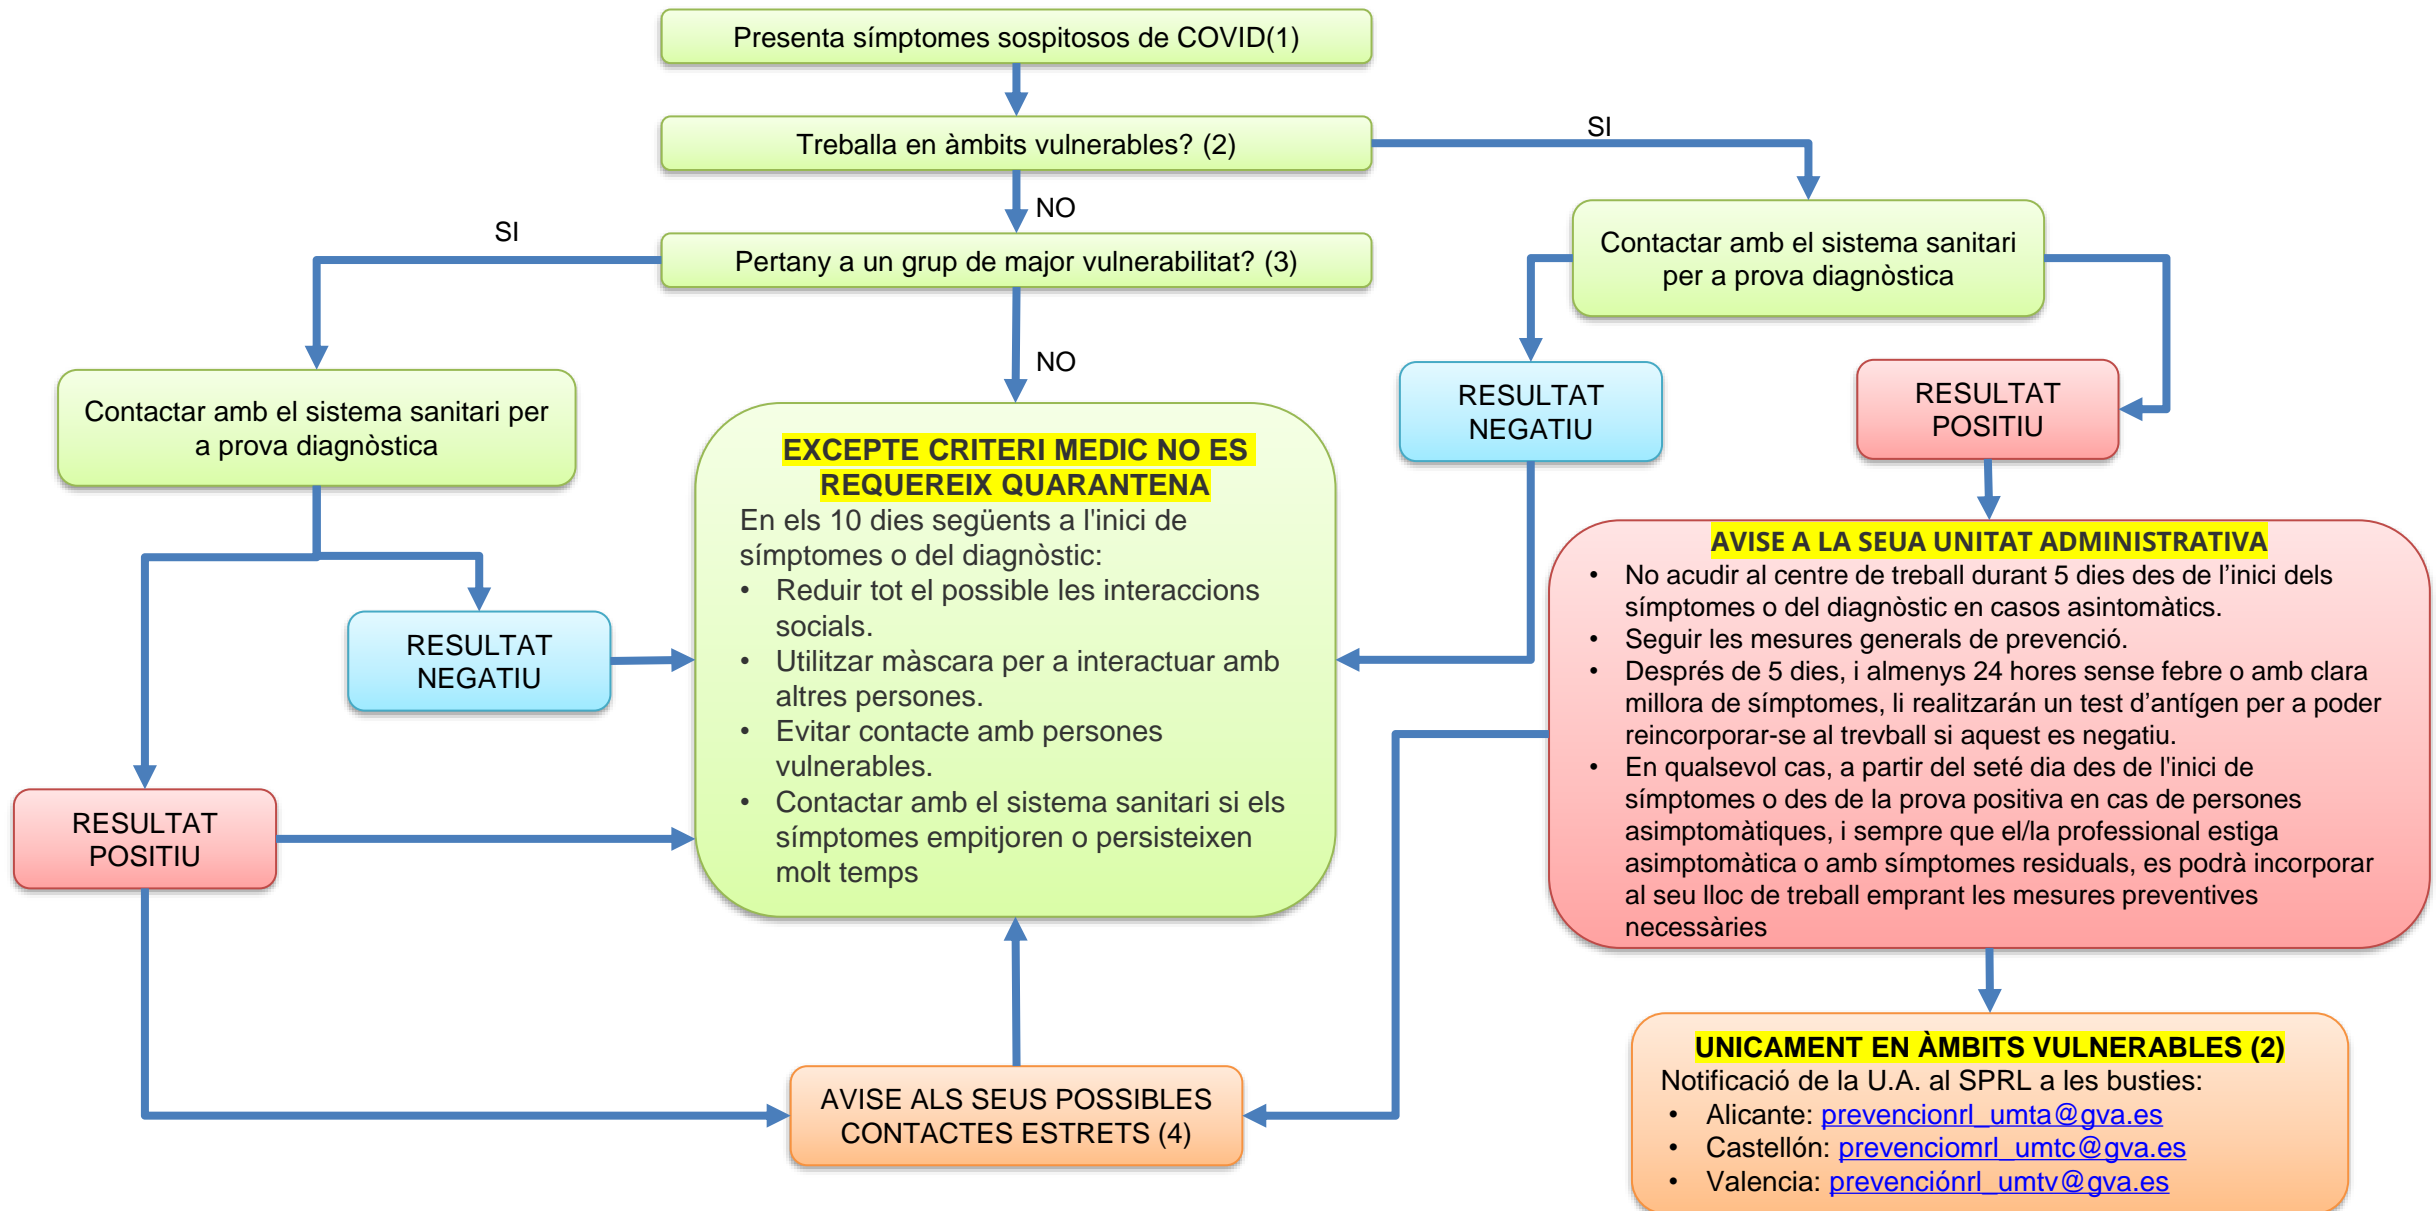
Presenta símptomes sospitosos de COVID(1)

Treballa en àmbits vulnerables? (2)

SI

NO

SI

Pertany a un grup de major vulnerabilitat? (3)

Contactar amb el sistema sanitari per a prova diagnòstica

NO

Contactar amb el sistema sanitari per a prova diagnòstica

RESULTAT NEGATIU

RESULTAT POSITIU

EXCEPTE CRITERI MEDIC NO ES REQUEREIX QUARANTENA
En els 10 dies següents a l'inici de símptomes o del diagnòstic:
• Reduir tot el possible les interaccions socials.
• Utilitzar màscara per a interactuar amb altres persones.
• Evitar contacte amb persones vulnerables.
• Contactar amb el sistema sanitari si els símptomes empitjoren o persisteixen molt temps

RESULTAT NEGATIU

RESULTAT POSITIU

AVISE A LA SEUA UNITAT ADMINISTRATIVA
• No acudir al centre de treball durant 5 dies des de l'inici dels símptomes o del diagnòstic en casos asintomàtics.
• Seguir les mesures generals de prevenció.
• Després de 5 dies, i almenys 24 hores sense febre o amb clara millora de símptomes, li realitzarán un test d'antígen per a poder reincorporar-se al trevball si aquest es negatiu.
• En qualsevol cas, a partir del seté dia des de l'inici de símptomes o des de la prova positiva en cas de persones asimptomàtiques, i sempre que el/la professional estiga asimptomàtica o amb símptomes residuals, es podrà incorporar al seu lloc de treball emprant les mesures preventives necessàries

AVISE ALS SEUS POSSIBLES CONTACTES ESTRETS (4)

UNICAMENT EN ÀMBITS VULNERABLES (2)
Notificació de la U.A. al SPRL a les busties:
• Alicante: prevencionrl_umta@gva.es
• Castellón: prevenciomrl_umtc@gva.es
• Valencia: prevenciónrl_umtv@gva.es